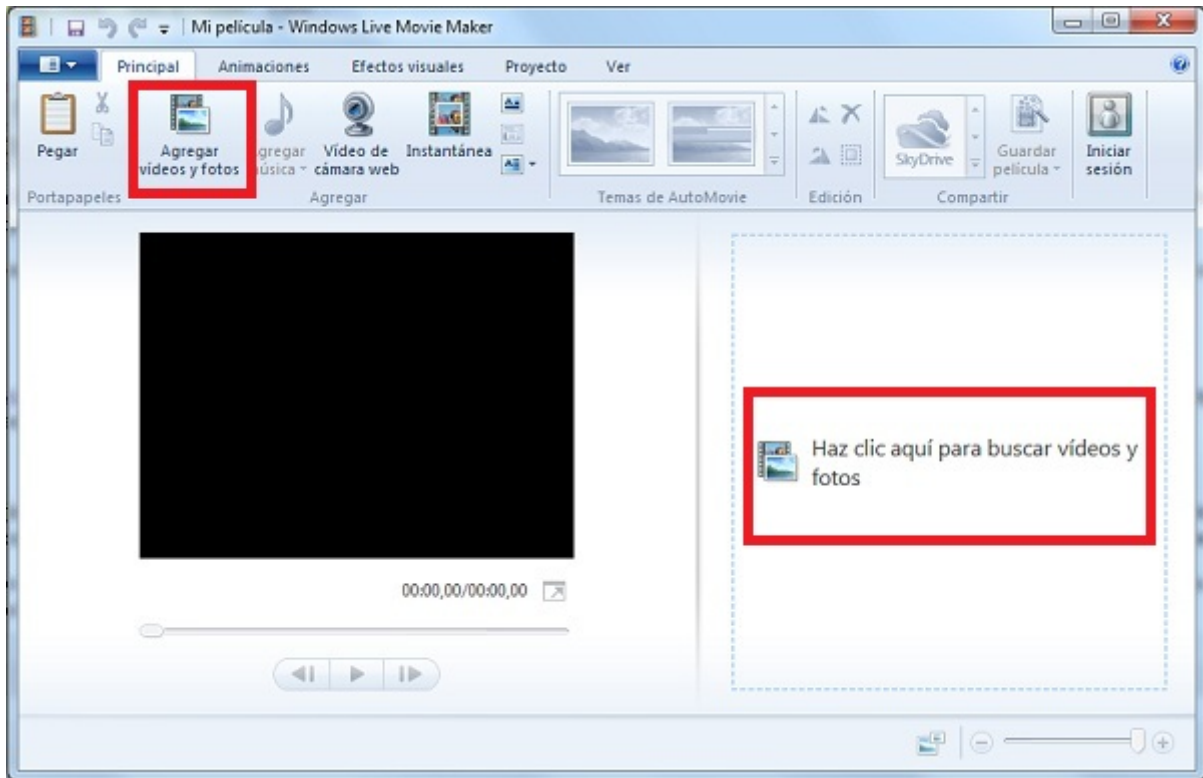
Mi película - Windows Live Movie Maker

Principal
Animaciones
Efectos visuales
Proyecto
Ver

Pegar
Agregar vídeos y fotos
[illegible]gregar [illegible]úsica
Vídeo de cámara web
Instantánea
SkyDrive
Guardar película
Iniciar sesión

Portapapeles
Agregar
Temas de AutoMovie
Edición
Compartir

Haz clic aquí para buscar vídeos y fotos

00:00,00/00:00,00